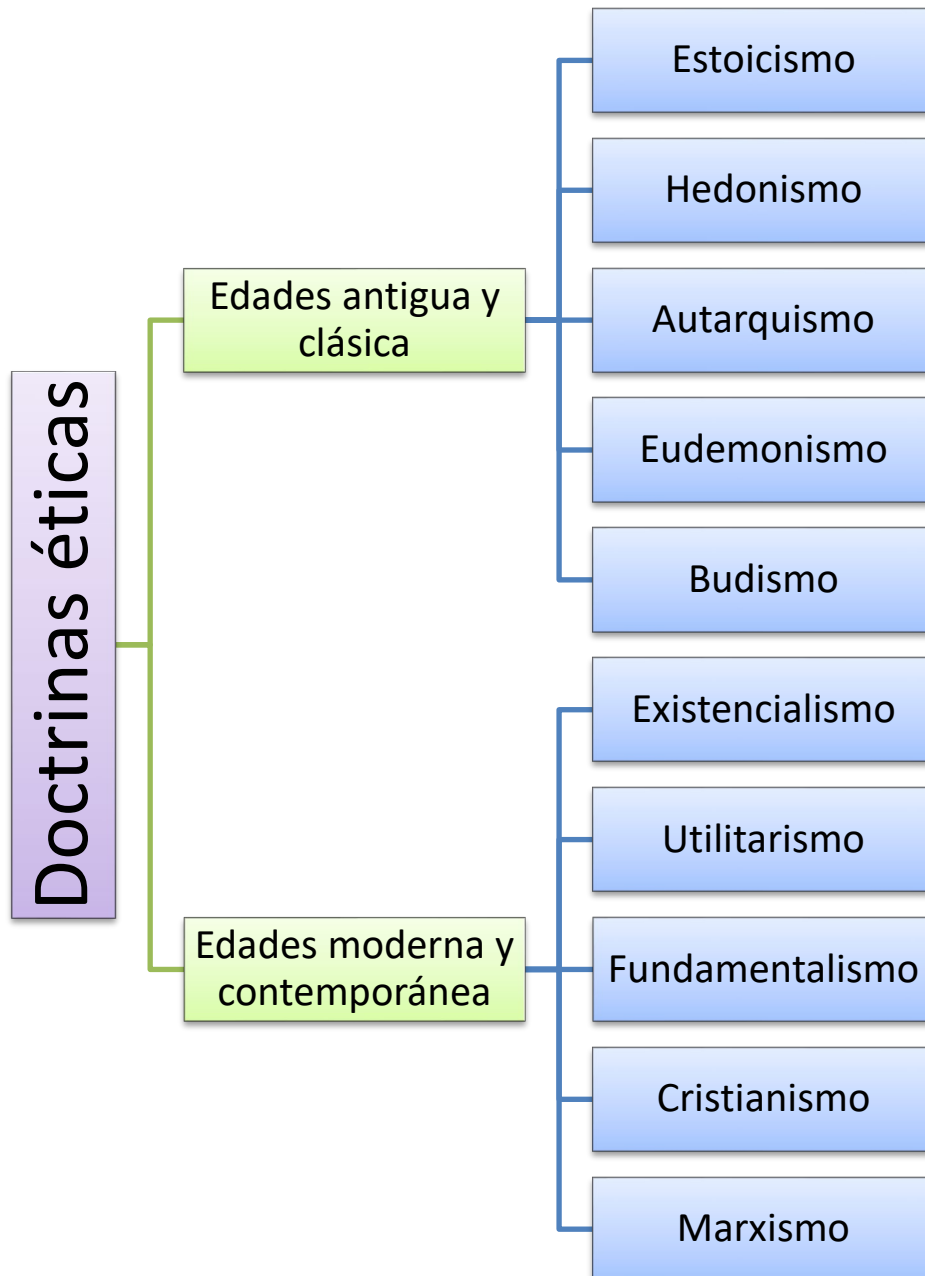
Doctrinas éticas

Edades antigua y clásica

Estoicismo

Hedonismo

Autarquismo

Eudemonismo

Budismo

Edades moderna y contemporánea

Existencialismo

Utilitarismo

Fundamentalismo

Cristianismo

Marxismo